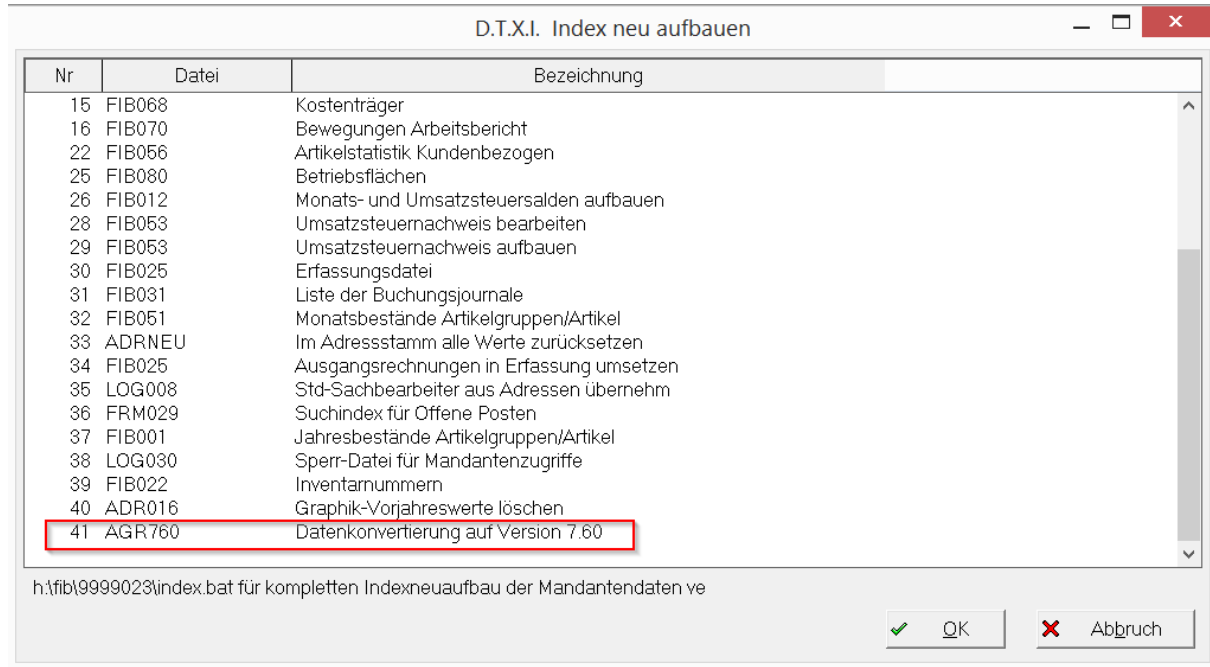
D.T.X.I. Index neu aufbauen

| Nr | Datei | Bezeichnung |
|---|---|---|
| 15 | FIB068 | Kostenträger |
| 16 | FIB070 | Bewegungen Arbeitsbericht |
| 22 | FIB056 | Artikelstatistik Kundenbezogen |
| 25 | FIB080 | Betriebsflächen |
| 26 | FIB012 | Monats- und Umsatzsteuersalden aufbauen |
| 28 | FIB053 | Umsatzsteuernachweis bearbeiten |
| 29 | FIB053 | Umsatzsteuernachweis aufbauen |
| 30 | FIB025 | Erfassungsdatei |
| 31 | FIB031 | Liste der Buchungsjournale |
| 32 | FIB051 | Monatsbestände Artikelgruppen/Artikel |
| 33 | ADRNEU | Im Adressstamm alle Werte zurücksetzen |
| 34 | FIB025 | Ausgangsrechnungen in Erfassung umsetzen |
| 35 | LOG008 | Std-Sachbearbeiter aus Adressen übernehm |
| 36 | FRM029 | Suchindex für Offene Posten |
| 37 | FIB001 | Jahresbestände Artikelgruppen/Artikel |
| 38 | LOG030 | Sperr-Datei für Mandantenzugriffe |
| 39 | FIB022 | Inventarnummern |
| 40 | ADR016 | Graphik-Vorjahreswerte löschen |
| 41 | AGR760 | Datenkonvertierung auf Version 7.60 |

h:\fib\9999023\index.bat für kompletten Indexneuaufbau der Mandantendaten ve

OK

Abbruch